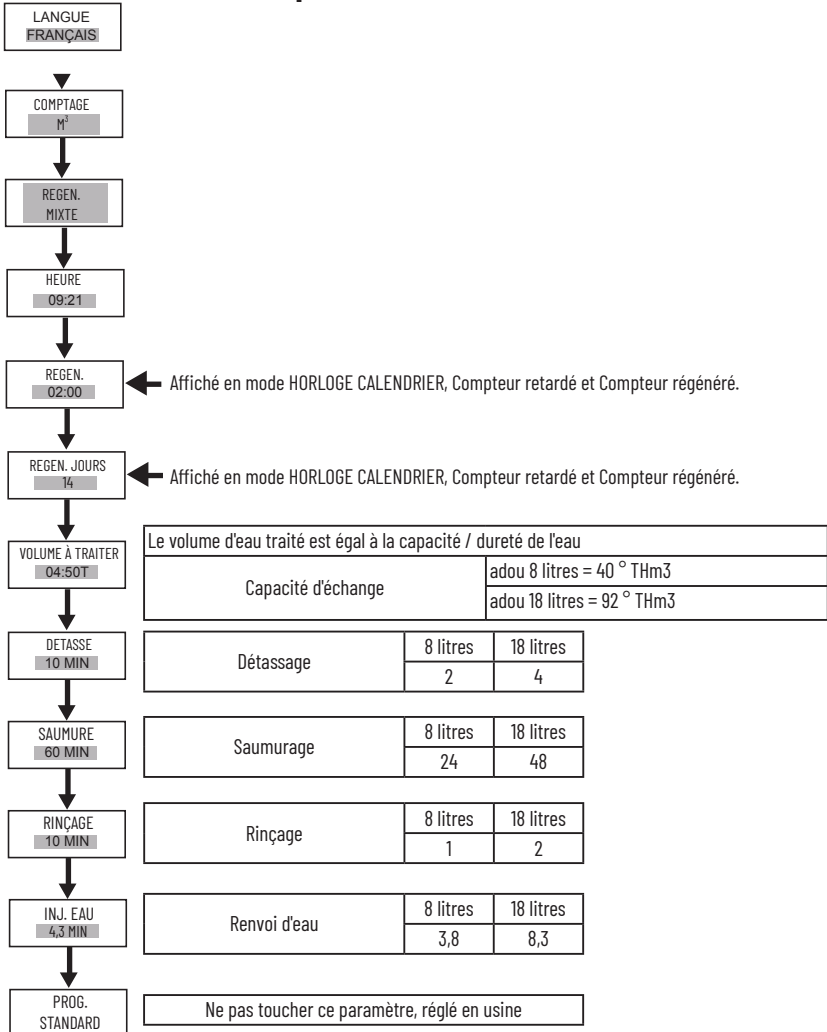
LANGUE
FRANÇAIS

COMPTAGE
$M^3$

REGEN.
MIXTE

HEURE
09:21

REGEN.
02:00

Affiché en mode HORLOGE CALENDRIER, Compteur retardé et Compteur régénéré.

REGEN. JOURS
14

Affiché en mode HORLOGE CALENDRIER, Compteur retardé et Compteur régénéré.

VOLUME À TRAITER
04:50T

| Le volume d'eau traité est égal à la capacité / dureté de l'eau | |
|---|---|
| Capacité d'échange | adou 8 litres = 40 ° THm3 |
| | adou 18 litres = 92 ° THm3 |

DETASSE
10 MIN

| Détassage | 8 litres | 18 litres |
|---|---|---|
| | 2 | 4 |

SAUMURE
60 MIN

| Saumurage | 8 litres | 18 litres |
|---|---|---|
| | 24 | 48 |

RINÇAGE
10 MIN

| Rinçage | 8 litres | 18 litres |
|---|---|---|
| | 1 | 2 |

INJ. EAU
4,3 MIN

| Renvoi d'eau | 8 litres | 18 litres |
|---|---|---|
| | 3,8 | 8,3 |

PROG.
STANDARD

Ne pas toucher ce paramètre, réglé en usine